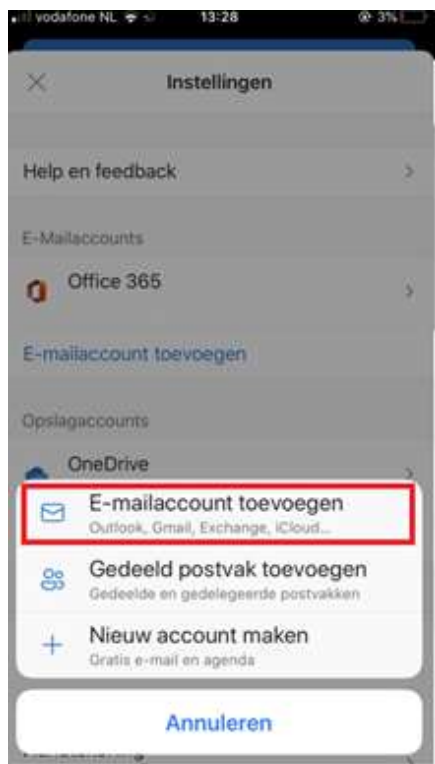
vodafone NL 13:28 3%

Instellingen

Help en feedback

E-Mailaccounts

Office 365

E-mailaccount toevoegen

Opslagaccounts

OneDrive

E-mailaccount toevoegen
Outlook, Gmail, Exchange, iCloud...

Gedeeld postvak toevoegen
Gedeelde en gedelegeerde postvakken

Nieuw account maken
Gratis e-mail en agenda

Annuleren